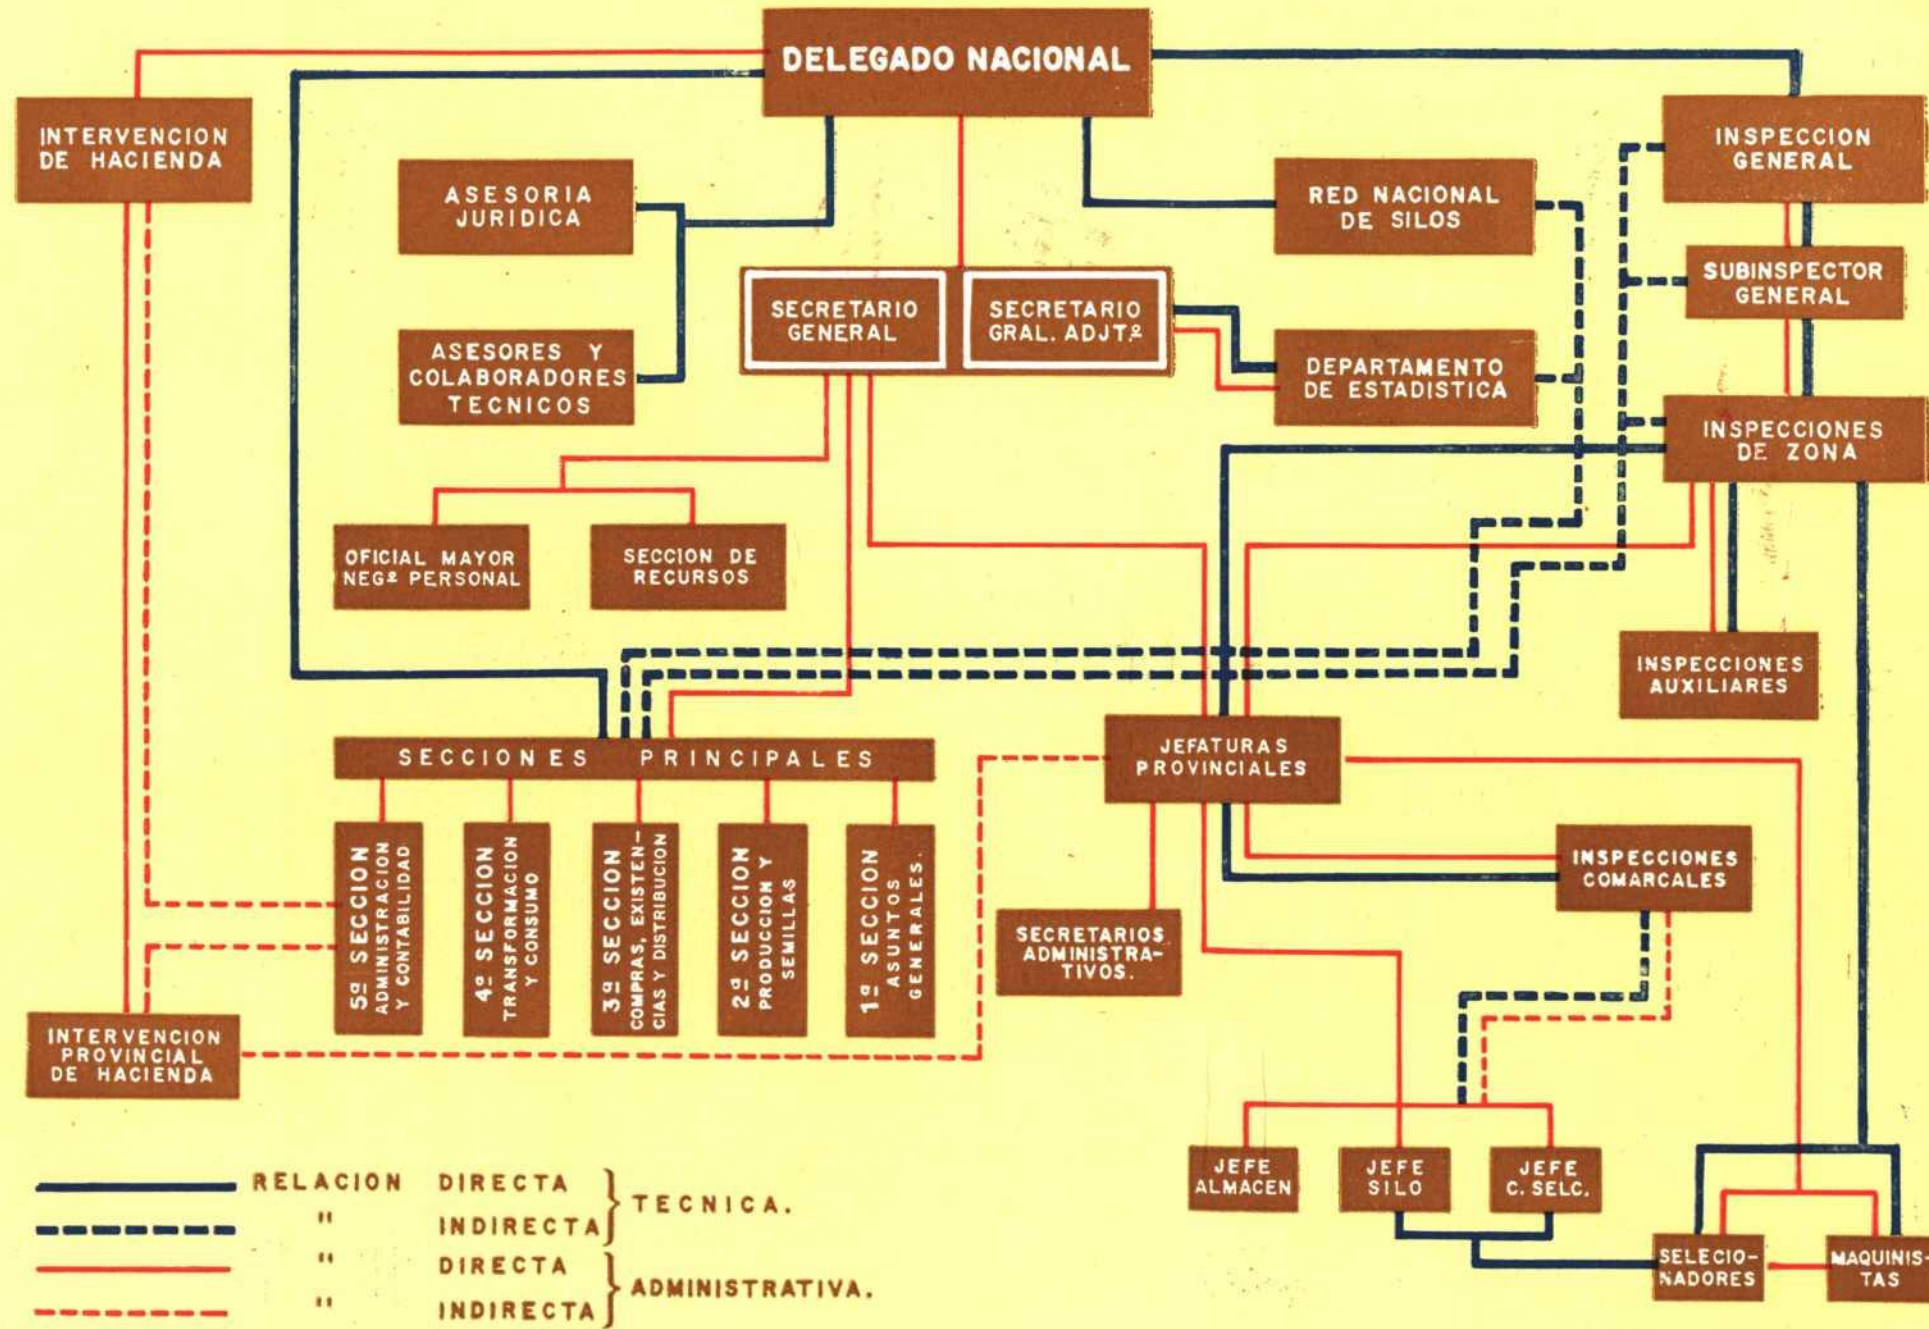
DELEGADO NACIONAL

INTERVENCION DE HACIENDA

ASESORIA JURIDICA

ASESORES Y COLABORADORES TECNICOS

SECRETARIO GENERAL

SECRETARIO GRAL. ADJT.º

RED NACIONAL DE SILOS

DEPARTAMENTO DE ESTADISTICA

INSPECCION GENERAL

SUBINSPECTOR GENERAL

INSPECCIONES DE ZONA

OFICIAL MAYOR NEG.º PERSONAL

SECCION DE RECURSOS

INSPECCIONES AUXILIARES

SECCIONES PRINCIPALES

5ª SECCION ADMINISTRACION Y CONTABILIDAD

4ª SECCION TRANSFORMACION Y CONSUMO

3ª SECCION COMPRAS, EXISTENCIAS Y DISTRIBUCION

2ª SECCION PRODUCCION Y SEMILLAS

1ª SECCION ASUNTOS GENERALES.

JEFATURAS PROVINCIALES

INSPECCIONES COMARCALES

SECRETARIOS ADMINISTRATIVOS.

INTERVENCION PROVINCIAL DE HACIENDA

JEFE ALMACEN

JEFE SILO

JEFE C. SELC.

SELECIONADORES

MAQUINISTAS

RELACION DIRECTA } TECNICA.
" INDIRECTA
" DIRECTA } ADMINISTRATIVA.
" INDIRECTA